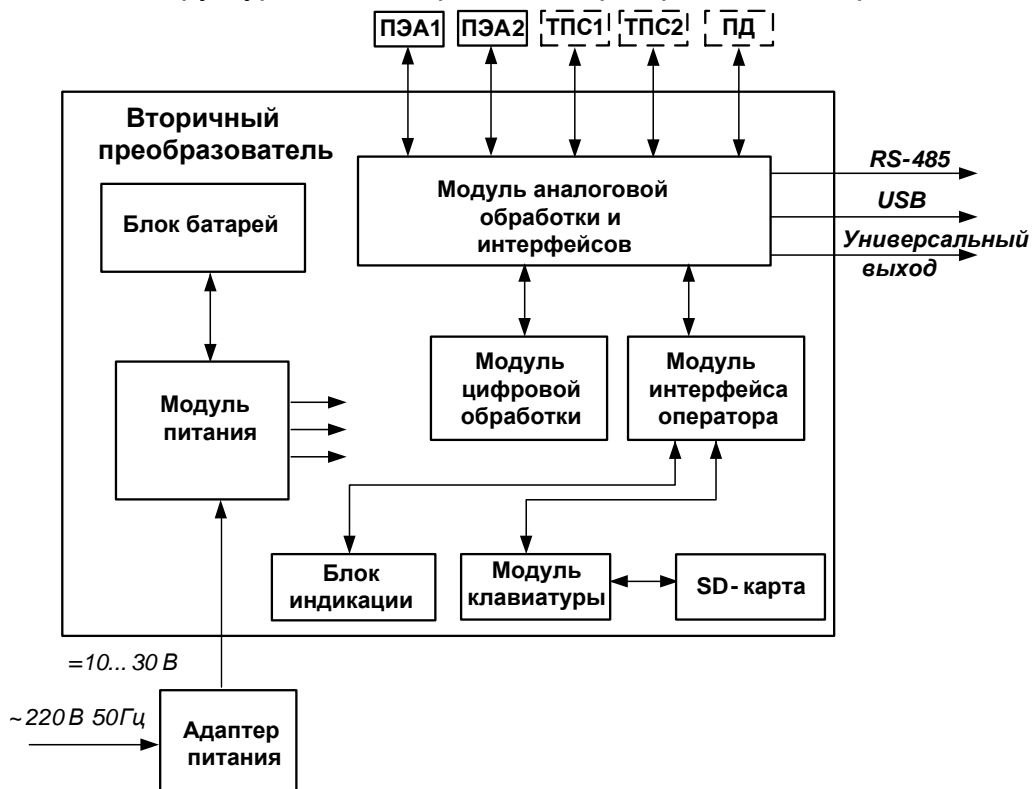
ПЭА1
ПЭА2
ТПС1
ТПС2
ПД

Вторичный преобразователь

Модуль аналоговой обработки и интерфейсов

RS-485
USB
Универсальный выход

Блок батарей

Модуль питания

Модуль цифровой обработки

Модуль интерфейса оператора

Блок индикации

Модуль клавиатуры

SD- карта

=10... 30 В

~220 В 50Гц

Адаптер питания